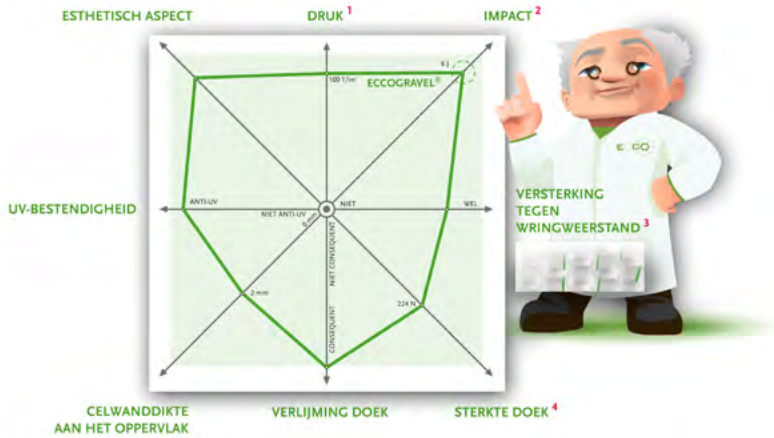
ESTHETISCH ASPECT

DRUK $^1$

IMPACT $^2$

100 t/m²

6 J

ECCOGRAVEL®

UV-BESTENDIGHEID

ANTI-UV

NIET ANTI-UV

NIET

WEL

0 mm

NIET CONSEQUENT

2 mm

224 N

CONSEQUENT

VERSTERKING TEGEN WRINGWEERSTAND $^3$

ECO

CELWANDDIKTE AAN HET OPPERVLAK

VERLIJMING DOEK

STERKTE DOEK $^4$